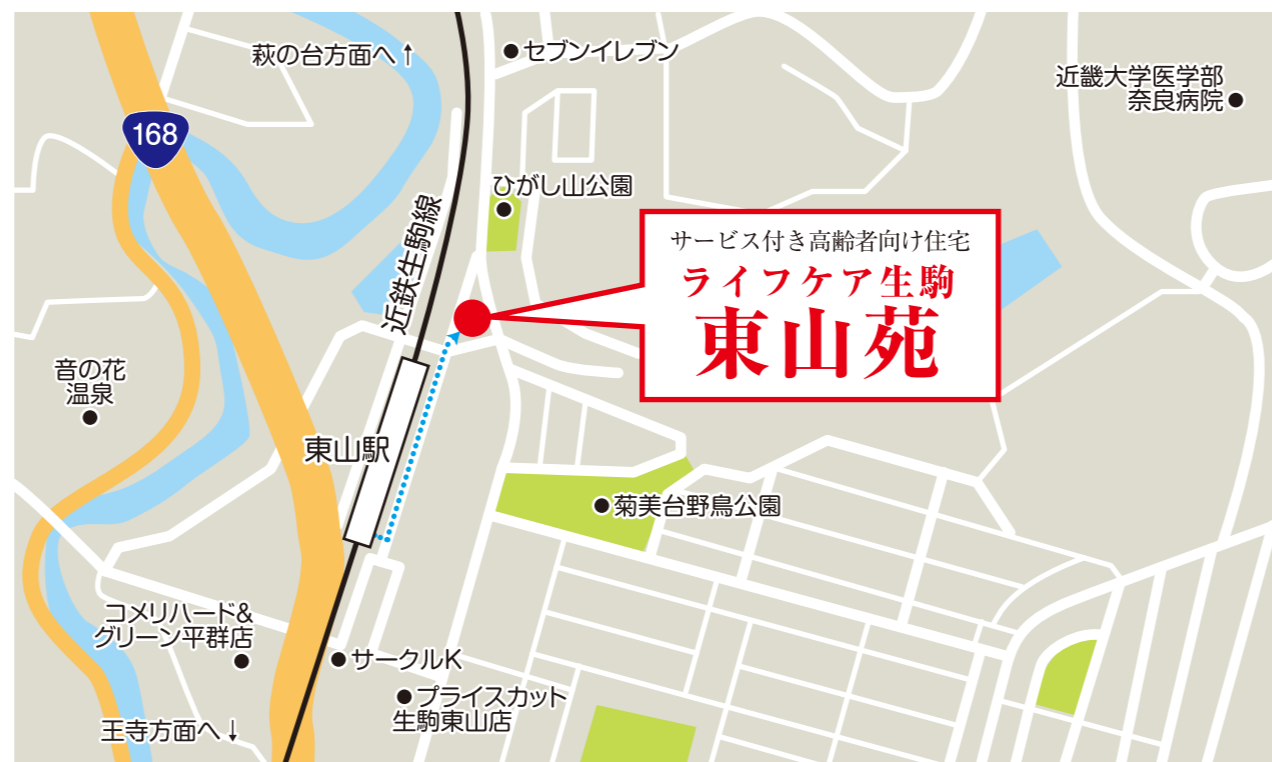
萩の台方面へ↑

●セブンイレブン

近畿大学医学部
奈良病院●

168

ひがし山公園
●

近鉄生駒線

サービス付き高齢者向け住宅
ライフケア生駒
東山苑

音の花
温泉
●

東山駅

●菊美台野鳥公園

コメリハード&
グリーン平群店
●

●サークルK

●プライスカット
生駒東山店

王寺方面へ↓